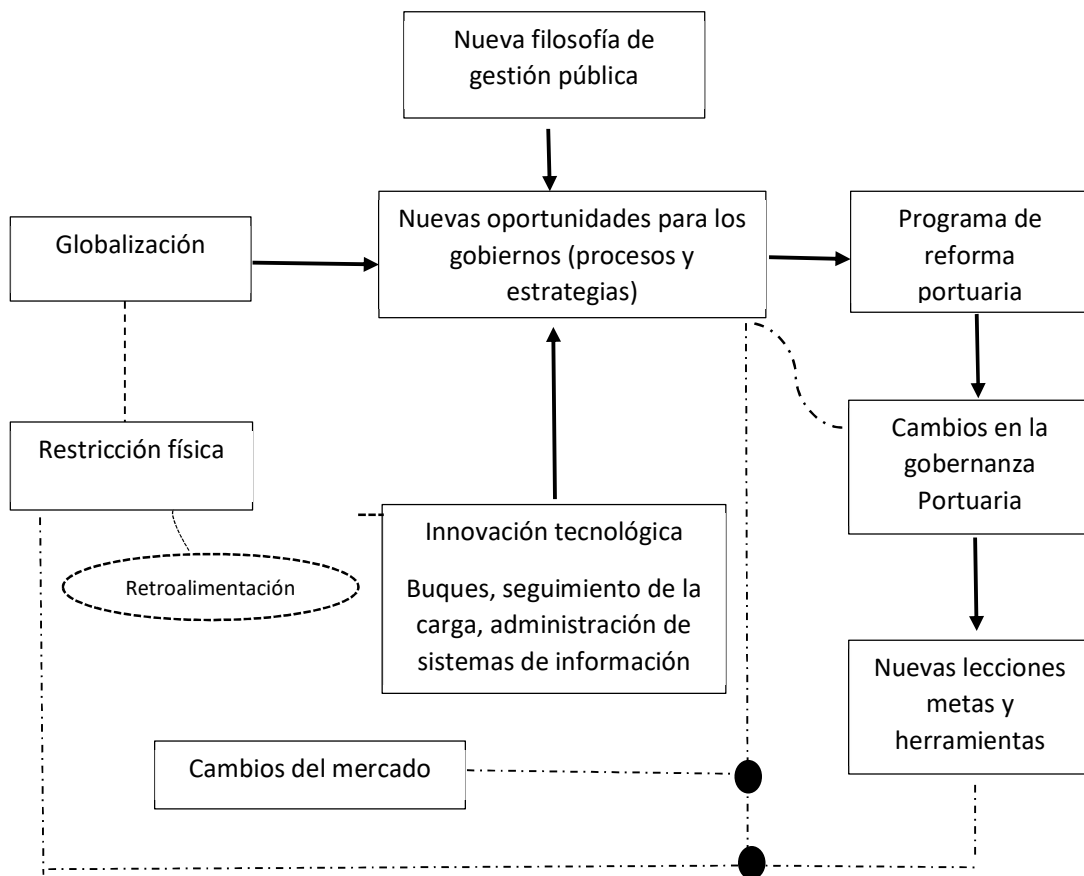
Nueva filosofía de gestión pública

Globalización

Nuevas oportunidades para los gobiernos (procesos y estrategias)

Programa de reforma portuaria

Restricción física

Cambios en la gobernanza Portuaria

Retroalimentación

Innovación tecnológica

Buques, seguimiento de la carga, administración de sistemas de información

Nuevas lecciones metas y herramientas

Cambios del mercado